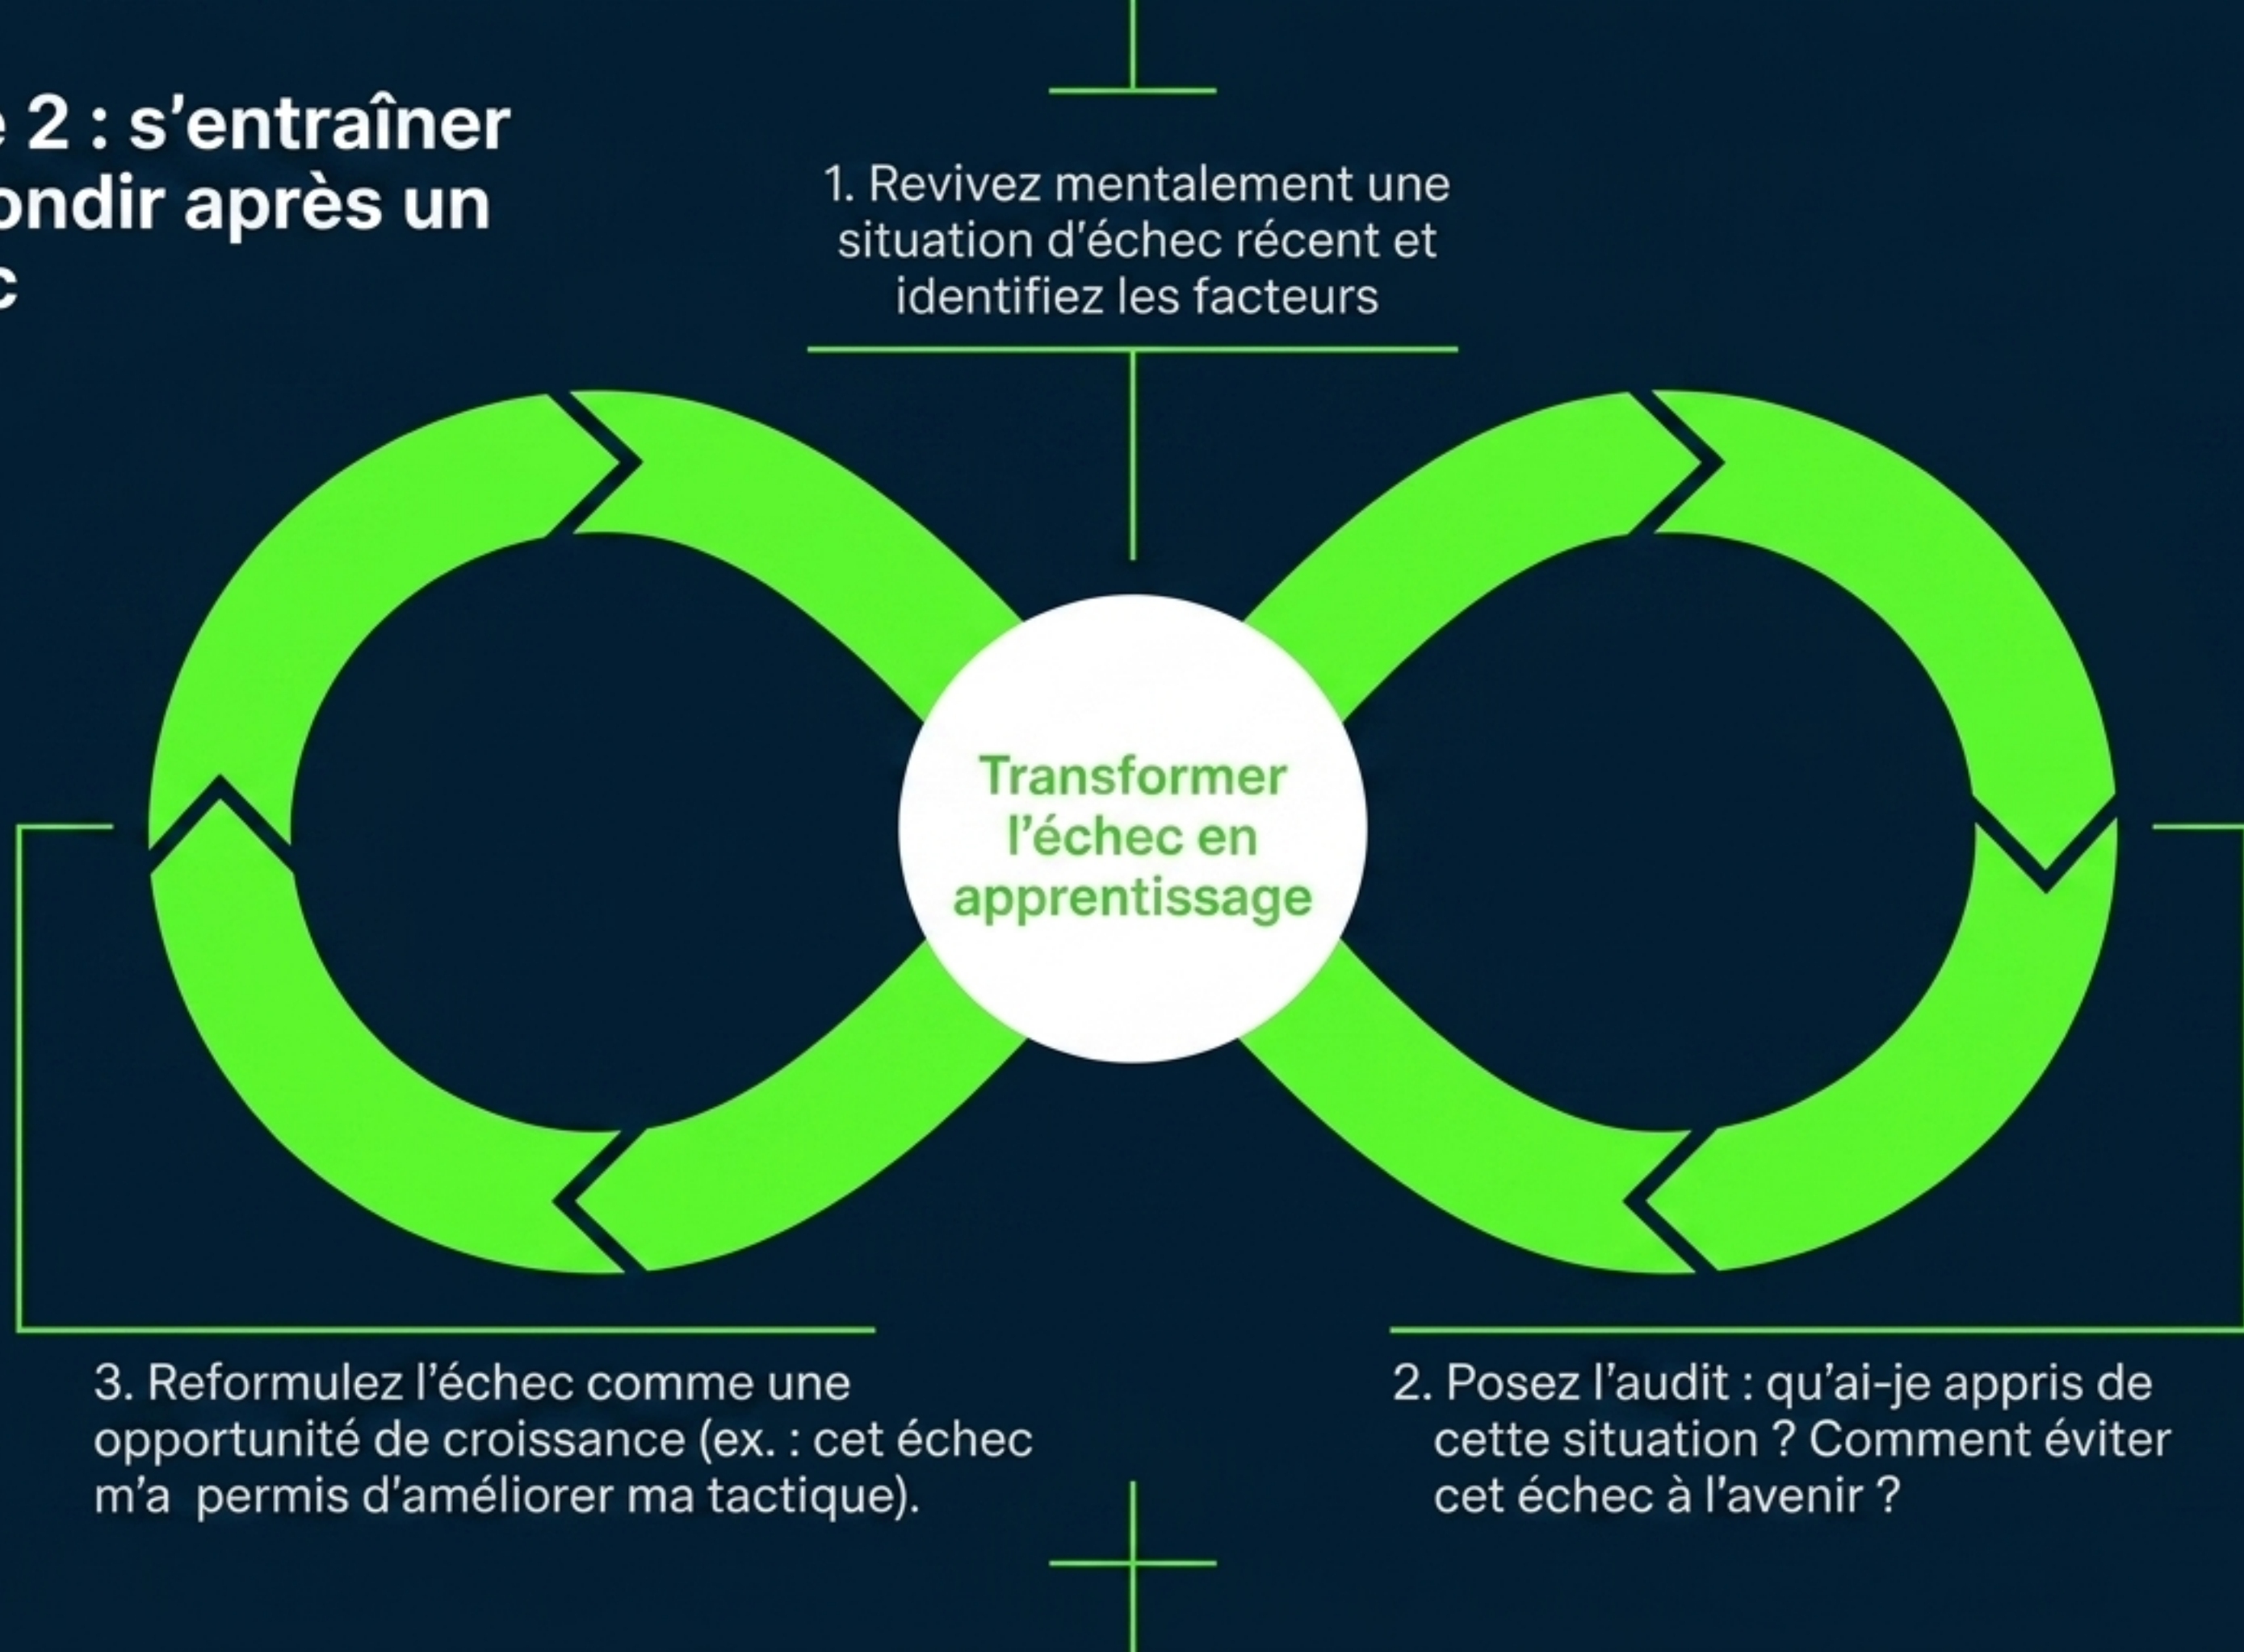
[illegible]e 2 : s'entraîner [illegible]ondir après un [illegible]c

1. Revivez mentalement une situation d'échec récent et identifiez les facteurs

Transformer l'échec en apprentissage

3. Reformulez l'échec comme une opportunité de croissance (ex. : cet échec m'a permis d'améliorer ma tactique).

2. Posez l'audit : qu'ai-je appris de cette situation ? Comment éviter cet échec à l'avenir ?